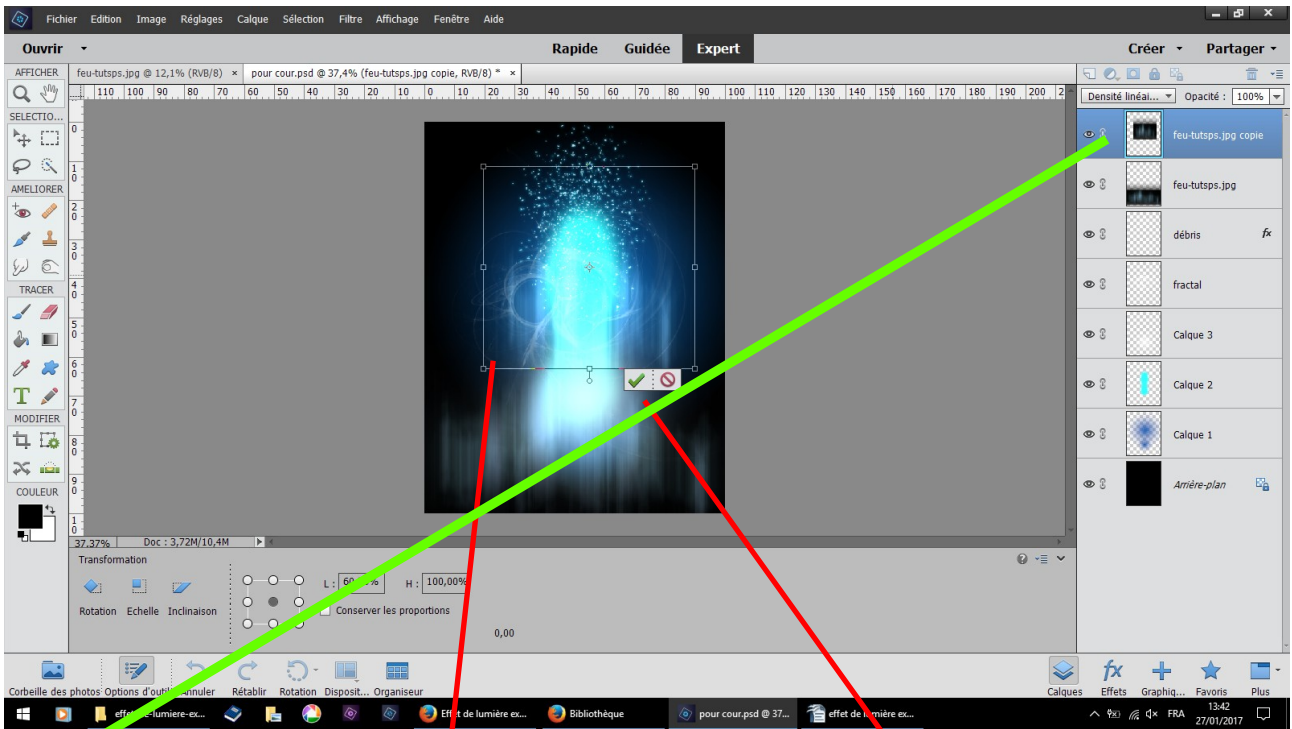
Fichier Edition Image Réglages Calque Sélection Filtre Affichage Fenêtre Aide

Ouvrir
Rapide Guidée Expert
Créer Partager

AFFICHER
feu-tutsps.jpg @ 12,1% (RVB/8) ×
pour cour.psd @ 37,4% (feu-tutsps.jpg copie, RVB/8) * ×

110 100 90 80 70 60 50 40 30 20 10 0 10 20 30 40 50 60 70 80 90 100 110 120 130 140 150 160 170 180 190 200 2

SELECTIO...
AMELIORER
TRACER
MODIFIER
COULEUR

Densité linéai... Opacité : 100%

feu-tutsps.jpg copie
feu-tutsps.jpg
débris
fractal
Calque 3
Calque 2
Calque 1
Arrière-plan

37,37%
Doc : 3,72M/10,4M

Transformation
Rotation Echelle Inclinaison
L : 60,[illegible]% H : 100,00%
Conserver les proportions
0,00

Corbeille des photos Options d'outil Annuler Rétablir Rotation Disposit... Organiseur
Calques Effets Graphiq... Favoris Plus

effet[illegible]lumiere-ex...
Effet de lumière ex...
Bibliothèque
pour cour.psd @ 37...
effet de lumière ex...
FRA 13:42 27/01/2017